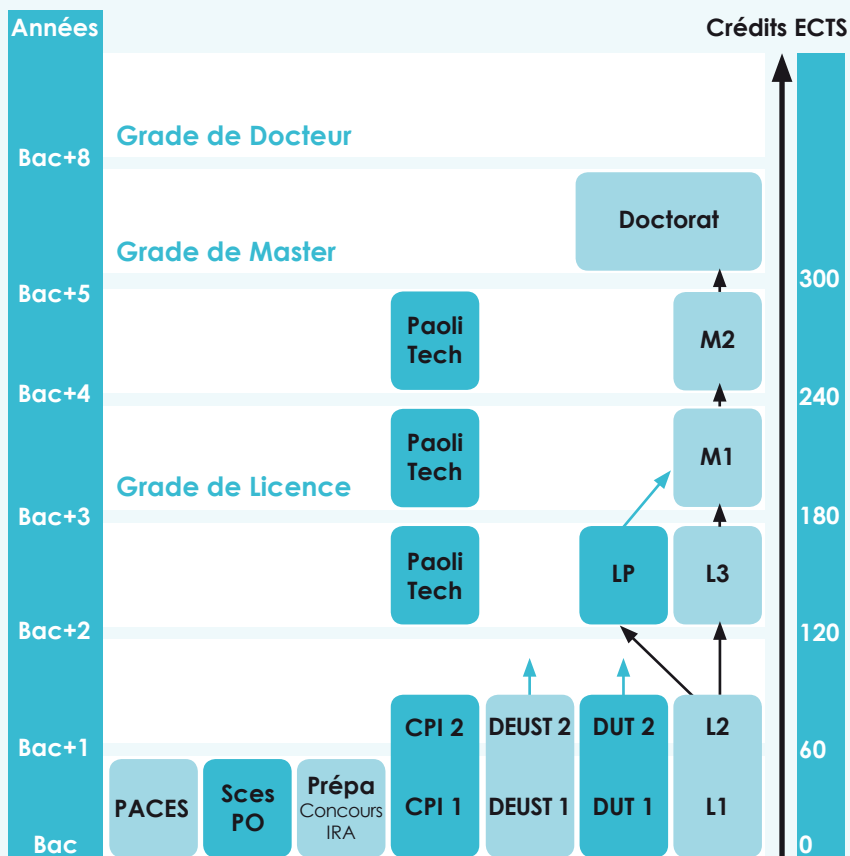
Années

Crédits ECTS

Grade de Docteur

Bac+8

Doctorat

Grade de Master

Bac+5

300

Paoli Tech

M2

Bac+4

240

Paoli Tech

M1

Grade de Licence

Bac+3

180

Paoli Tech

LP

L3

Bac+2

120

CPI 2

DEUST 2

DUT 2

L2

Bac+1

60

PACES

Sces PO

Prépa Concours IRA

CPI 1

DEUST 1

DUT 1

L1

Bac

0